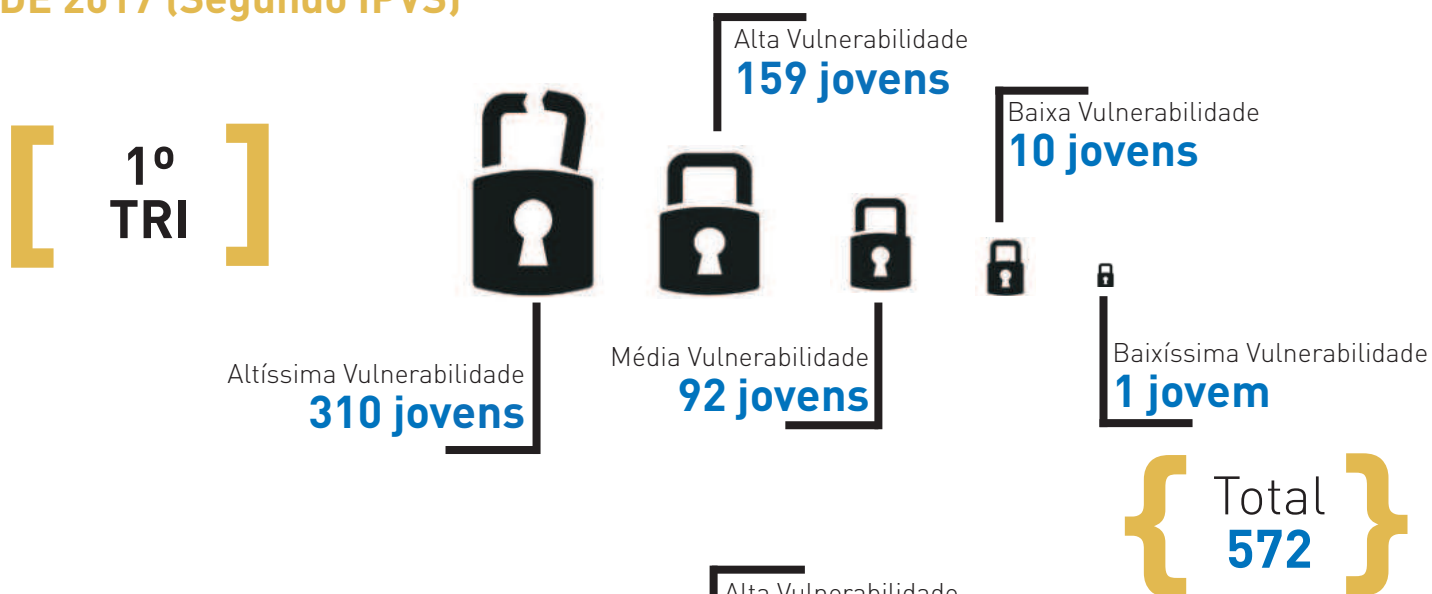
DE 2017 (Segundo IPVS)

1º
TRI

Alta Vulnerabilidade
159 jovens

Baixa Vulnerabilidade
10 jovens

Altíssima Vulnerabilidade
310 jovens

Média Vulnerabilidade
92 jovens

Baixíssima Vulnerabilidade
1 jovem

Total
572

Alta Vulnerabilidade